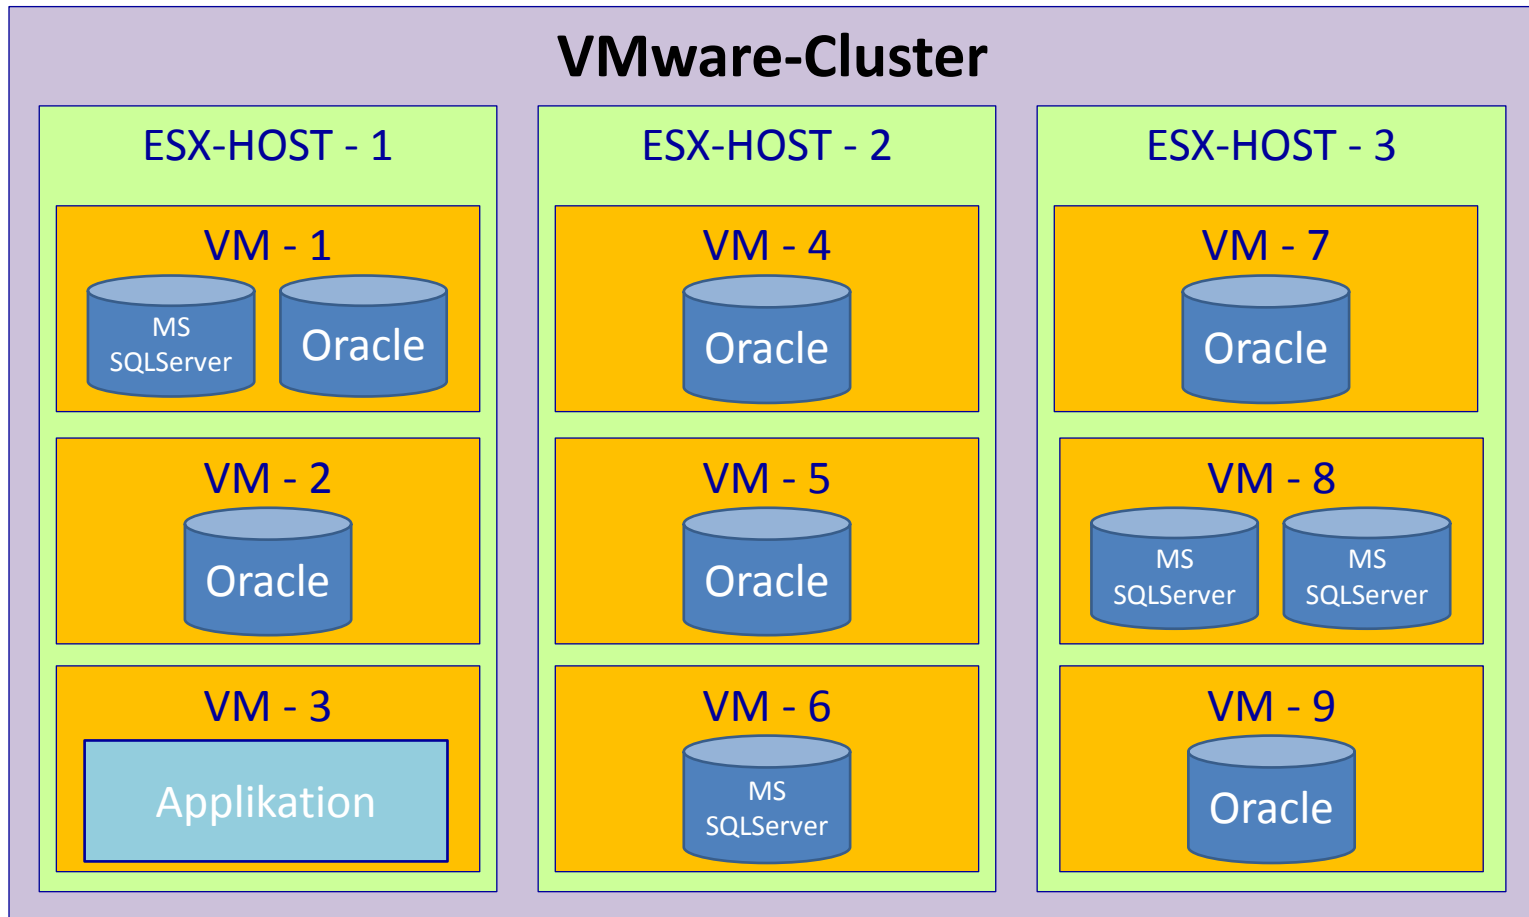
VMware-Cluster

ESX-HOST - 1

VM - 1
MS SQLServer
Oracle

VM - 2
Oracle

VM - 3
Applikation

ESX-HOST - 2

VM - 4
Oracle

VM - 5
Oracle

VM - 6
MS SQLServer

ESX-HOST - 3

VM - 7
Oracle

VM - 8
MS SQLServer
MS SQLServer

VM - 9
Oracle